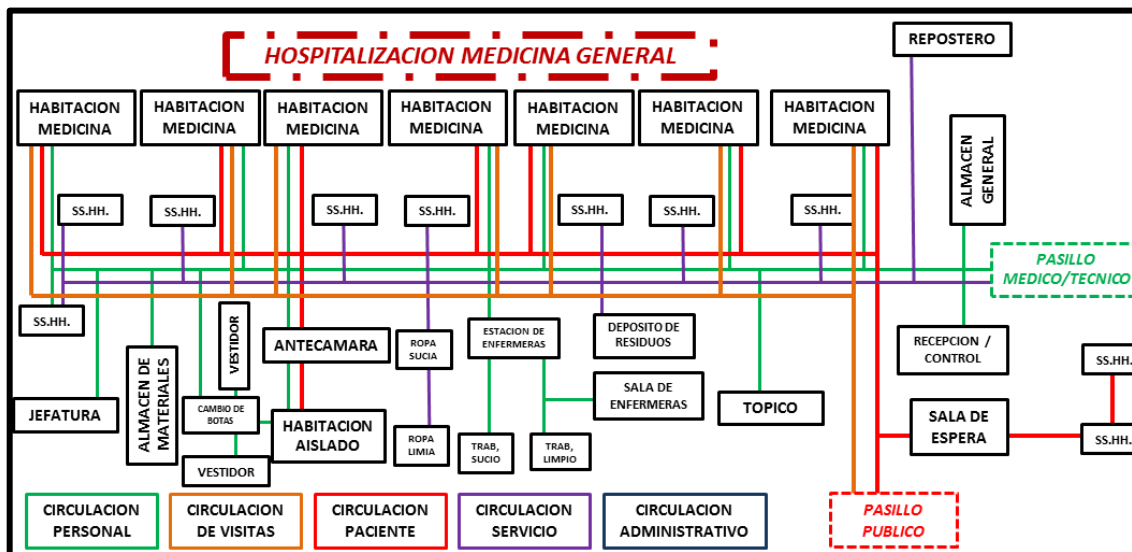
HOSPITALIZACION MEDICINA GENERAL

REPOSTERO

HABITACION MEDICINA

HABITACION MEDICINA

HABITACION MEDICINA

HABITACION MEDICINA

HABITACION MEDICINA

HABITACION MEDICINA

HABITACION MEDICINA

ALMACEN GENERAL

SS.HH.

SS.HH.

SS.HH.

SS.HH.

SS.HH.

SS.HH.

SS.HH.

PASILLO MEDICO/TECNICO

SS.HH.

VESTIDOR

ANTECAMARA

ROPA SUCIA

ESTACION DE ENFERMERAS

DEPOSITO DE RESIDUOS

RECEPCION / CONTROL

SS.HH.

ALMACEN DE MATERIALES

SALA DE ENFERMERAS

JEFATURA

CAMBIO DE BOTAS

HABITACION AISLADO

TOPICO

SALA DE ESPERA

ROPA LIMIA

TRAB, SUCIO

TRAB, LIMPIO

SS.HH.

VESTIDOR

CIRCULACION PERSONAL

CIRCULACION DE VISITAS

CIRCULACION PACIENTE

CIRCULACION SERVICIO

CIRCULACION ADMINISTRATIVO

PASILLO PUBLICO